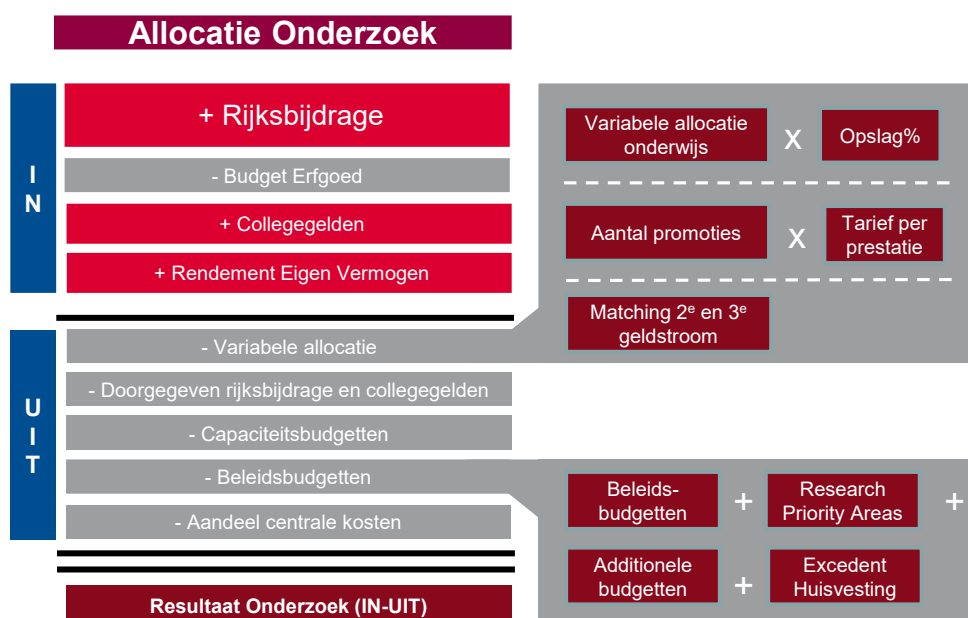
Allocatie Onderzoek

IN

+ Rijksbijdrage

- Budget Erfgoed

+ Collegegelden

+ Rendement Eigen Vermogen

UIT

- Variabele allocatie

- Doorgegeven rijksbijdrage en collegegelden

- Capaciteitsbudgetten

- Beleidsbudgetten

- Aandeel centrale kosten

Resultaat Onderzoek (IN-UIT)

Variabele allocatie onderwijs X Opslag%

Aantal promoties X Tarief per prestatie

Matching $2^e$ en $3^e$ geldstroom

Beleids-budgetten + Research Priority Areas +

Additionele budgetten + Excedent Huisvesting